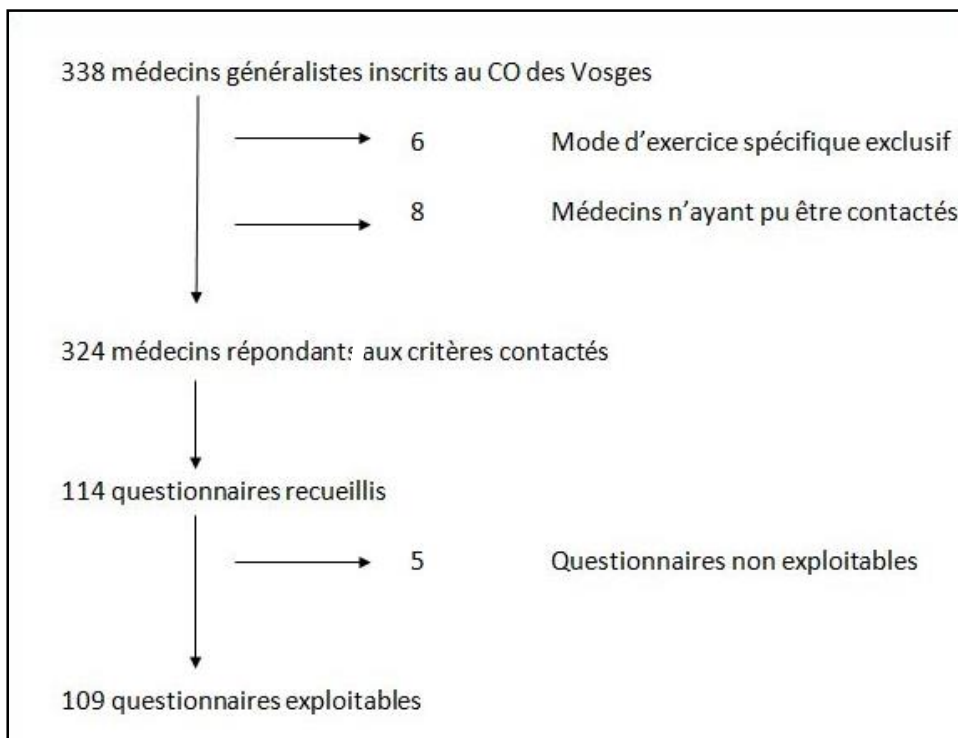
338 médecins généralistes inscrits au CO des Vosges

6 Mode d'exercice spécifique exclusif

8 Médecins n'ayant pu être contactés

324 médecins répondants aux critères contactés

114 questionnaires recueillis

5 Questionnaires non exploitables

109 questionnaires exploitables